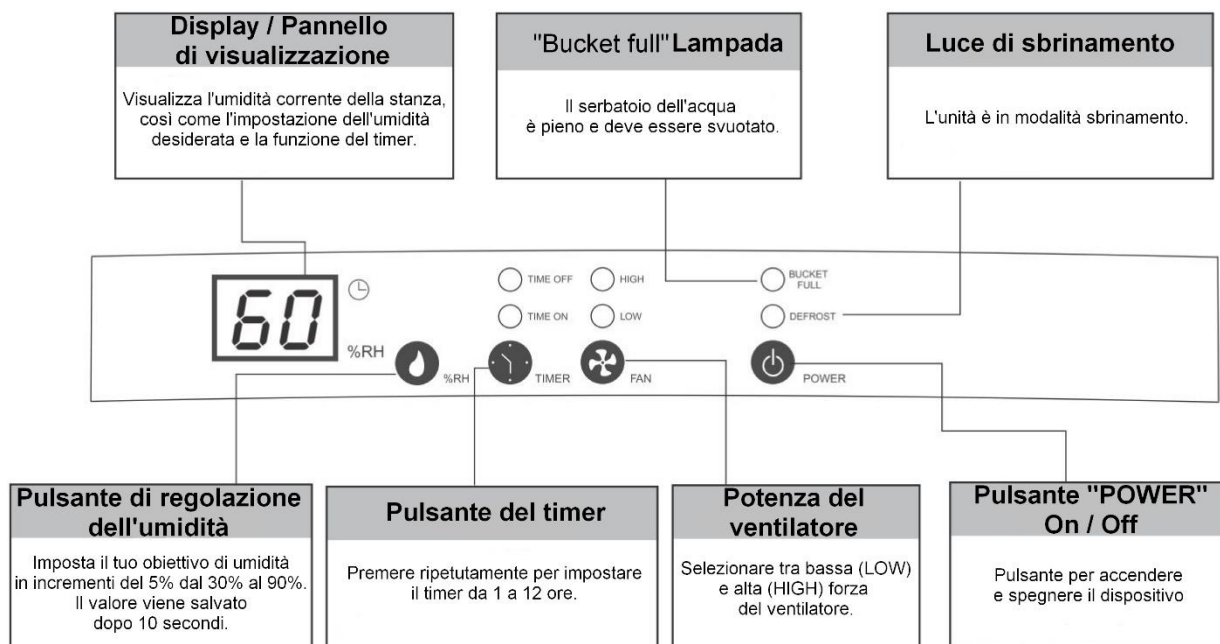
Display / Pannello di visualizzazione

Visualizza l'umidità corrente della stanza, così come l'impostazione dell'umidità desiderata e la funzione del timer.

"Bucket full" Lampada

Il serbatoio dell'acqua è pieno e deve essere svuotato.

Luce di sbrinamento

L'unità è in modalità sbrinamento.

60

%RH

TIME OFF

HIGH

TIME ON

LOW

BUCKET FULL

DEFROST

%RH

TIMER

FAN

POWER

Pulsante di regolazione dell'umidità

Imposta il tuo obiettivo di umidità in incrementi del 5% dal 30% al 90%. Il valore viene salvato dopo 10 secondi.

Pulsante del timer

Premere ripetutamente per impostare il timer da 1 a 12 ore.

Potenza del ventilatore

Selezionare tra bassa (LOW) e alta (HIGH) forza del ventilatore.

Pulsante "POWER" On / Off

Pulsante per accendere e spegnere il dispositivo